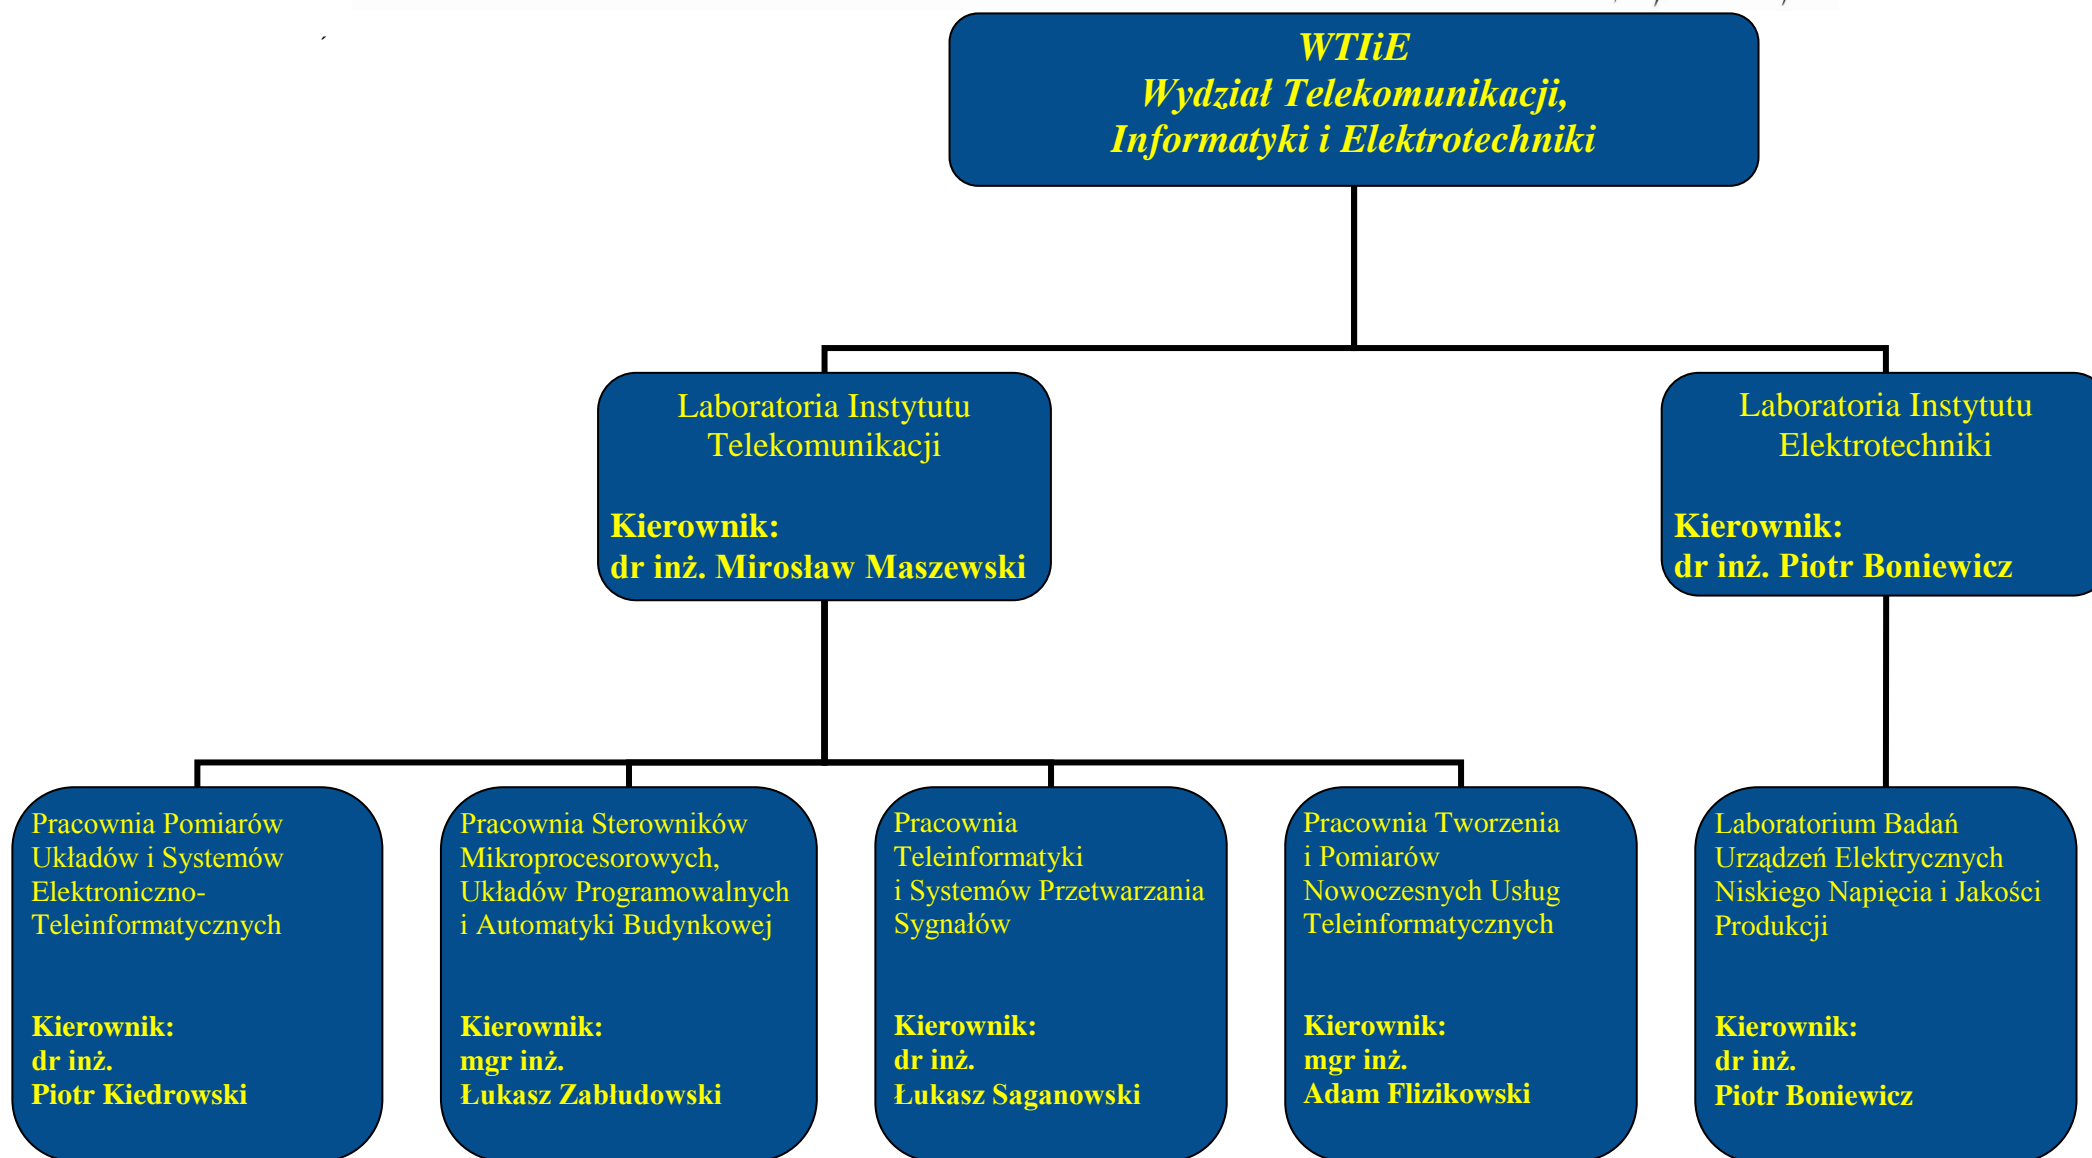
WTIiE
Wydział Telekomunikacji,
Informatyki i Elektrotechniki

Laboratoria Instytutu Telekomunikacji

Kierownik:
dr inż. Mirosław Maszewski

Laboratoria Instytutu Elektrotechniki

Kierownik:
dr inż. Piotr Boniewicz

Pracownia Pomiarów Układów i Systemów Elektroniczno-Teleinformatycznych

Kierownik:
dr inż.
Piotr Kiedrowski

Pracownia Sterowników Mikroprocesorowych, Układów Programowalnych i Automatyki Budynkowej

Kierownik:
mgr inż.
Łukasz Zabłudowski

Pracownia Teleinformatyki i Systemów Przetwarzania Sygnałów

Kierownik:
dr inż.
Łukasz Saganowski

Pracownia Tworzenia i Pomiarów Nowoczesnych Usług Teleinformatycznych

Kierownik:
mgr inż.
Adam Flizikowski

Laboratorium Badań Urządzeń Elektrycznych Niskiego Napięcia i Jakości Produkcji

Kierownik:
dr inż.
Piotr Boniewicz